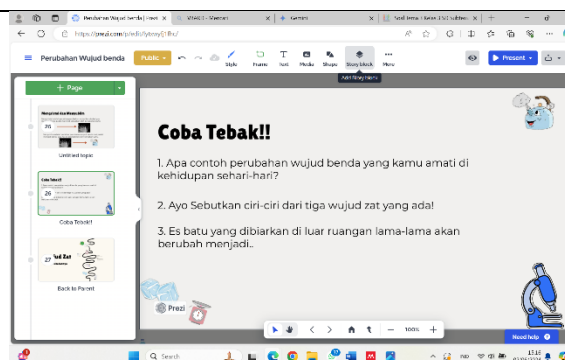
Perubahan Wujud benda | Prezi
VIAB13 - Materi
Gemini
Soal Tema 1 Kelas 5 SD Subtema

https://prezi.com/p/edit/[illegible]

Perubahan Wujud benda
Public
Style
Frame
Text
Media
Shape
Story block
More
Add Story block
Present

+ Page

Untitled topic
Coba Tebak!!
Back to Parent

Coba Tebak!!

1. Apa contoh perubahan wujud benda yang kamu amati di kehidupan sehari-hari?

2. Ayo Sebutkan ciri-ciri dari tiga wujud zat yang ada!

3. Es batu yang dibiarkan di luar ruangan lama-lama akan berubah menjadi..

Prezi

100%

Need help

Search